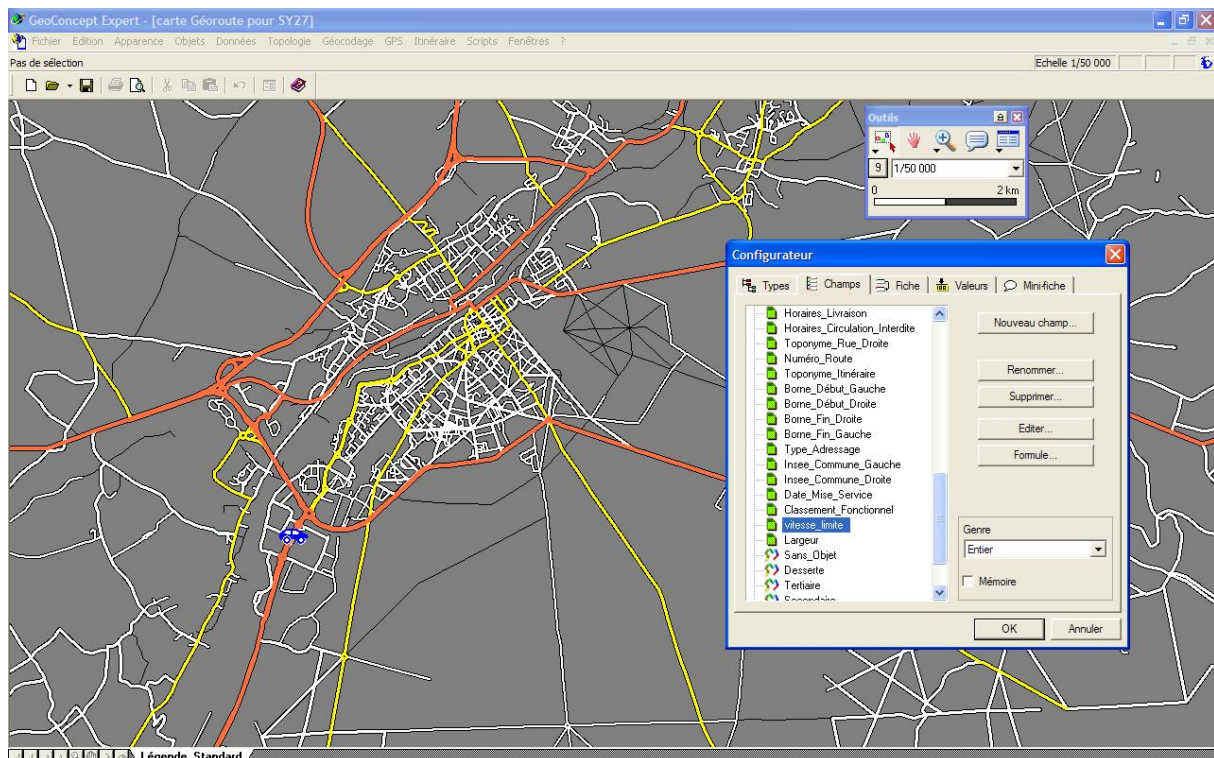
GeoConcept Expert - [carte Géoroute pour SY27]

Fichier Edition Apparence Objets Données Topologie Géocodage GPS Itinéraire Scripts Fenêtres ?

Pas de sélection

Echelle 1/50 000

Outils

9 1/50 000

0 2 km

Configurateur

Types Champs Fiche Valeurs Mini-fiche

Horaires_Livraison
Horaires_Circulation_Interdite
Toponyme_Rue_Droite
Numéro_Route
Toponyme_Itinéraire
Borne_Début_Gauche
Borne_Début_Droite
Borne_Fin_Droite
Borne_Fin_Gauche
Type_Adressage
Insee_Commune_Gauche
Insee_Commune_Droite
Date_Mise_Service
Classement_Fonctionnel
vitesse_limite
Largeur
Sans_Objet
Desserte
Tertiaire
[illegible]

Nouveau champ...

Renommer...

Supprimer...

Editer...

Formule...

Genre

Entier

Mémoire

OK

Annuler

Légende Standard